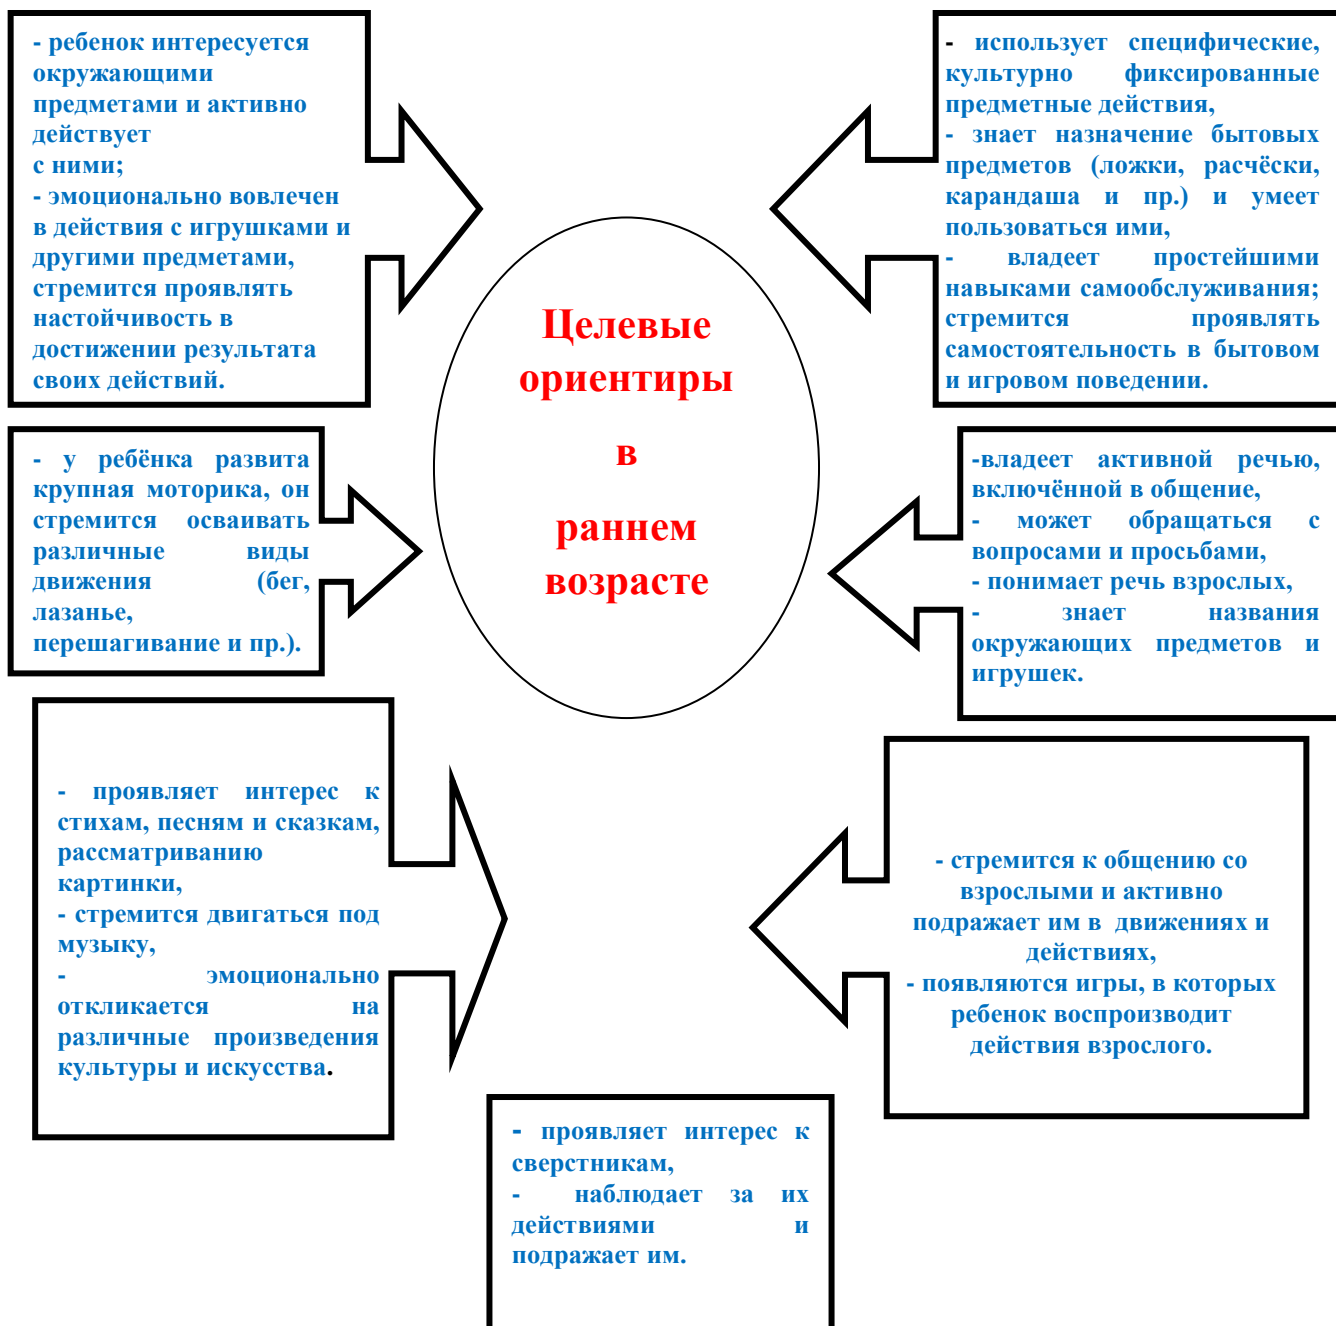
- ребенок интересуется окружающими предметами и активно действует с ними;
- эмоционально вовлечен в действия с игрушками и другими предметами, стремится проявлять настойчивость в достижении результата своих действий.

- использует специфические, культурно фиксированные предметные действия,
- знает назначение бытовых предметов (ложки, расчёски, карандаша и пр.) и умеет пользоваться ими,
- владеет простейшими навыками самообслуживания; стремится проявлять самостоятельность в бытовом и игровом поведении.

Целевые ориентиры в раннем возрасте

- у ребёнка развита крупная моторика, он стремится осваивать различные виды движения (бег, лазанье, перешагивание и пр.).

-владеет активной речью, включённой в общение,
- может обращаться с вопросами и просьбами,
- понимает речь взрослых,
- знает названия окружающих предметов и игрушек.

- проявляет интерес к стихам, песням и сказкам, рассматриванию картинки,
- стремится двигаться под музыку,
- эмоционально откликается на различные произведения культуры и искусства.

- стремится к общению со взрослыми и активно подражает им в движениях и действиях,
- появляются игры, в которых ребенок воспроизводит действия взрослого.

- проявляет интерес к сверстникам,
- наблюдает за их действиями и подражает им.